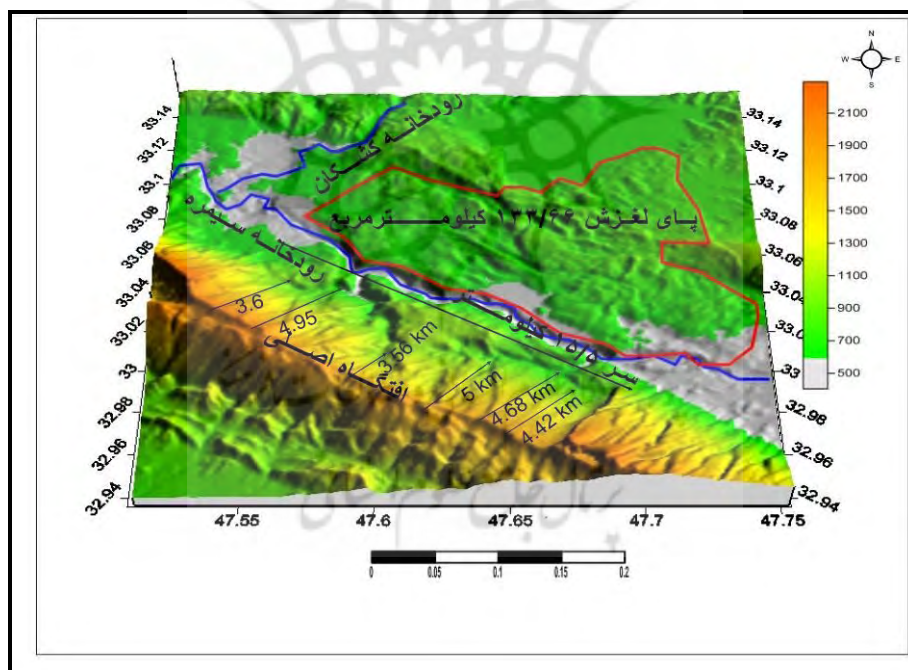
N
W
E
S
2100
1900
1700
1500
1300
1100
900
700
500
رودخانه کشکان
رودخانه سیمره
پای لغزش ۱۳۷/۶۴ کیلومترمربع
سر ۱۵/۵ کیلومتر
افتگاه اصلی
3.6
4.95
3.56 km
5 km
4.68 km
4.42 km
33.14
33.12
33.1
33.08
33.06
33.04
33.02
33
32.98
32.96
32.94
33.14
33.12
33.1
33.08
33.06
33.04
33.0
33
32.98
32.96
32.94
47.55
47.6
47.65
47.7
47.75
0
0.05
0.1
0.15
0.2